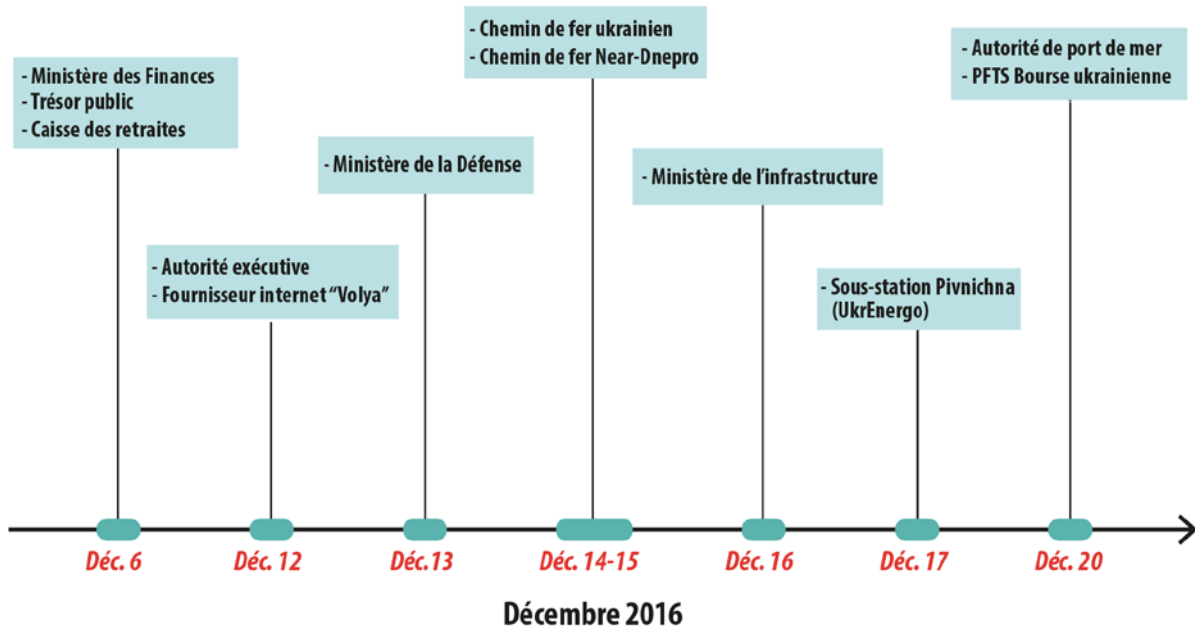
- Ministère des Finances
- Trésor public
- Caisse des retraites

- Autorité exécutive
- Fournisseur internet "Volya"

- Ministère de la Défense

- Chemin de fer ukrainien
- Chemin de fer Near-Dnepro

- Ministère de l'infrastructure

- Sous-station Pivnichna (UkrEnergo)

- Autorité de port de mer
- PFTS Bourse ukrainienne

Déc. 6
Déc. 12
Déc.13
Déc. 14-15
Déc. 16
Déc. 17
Déc. 20

Décembre 2016